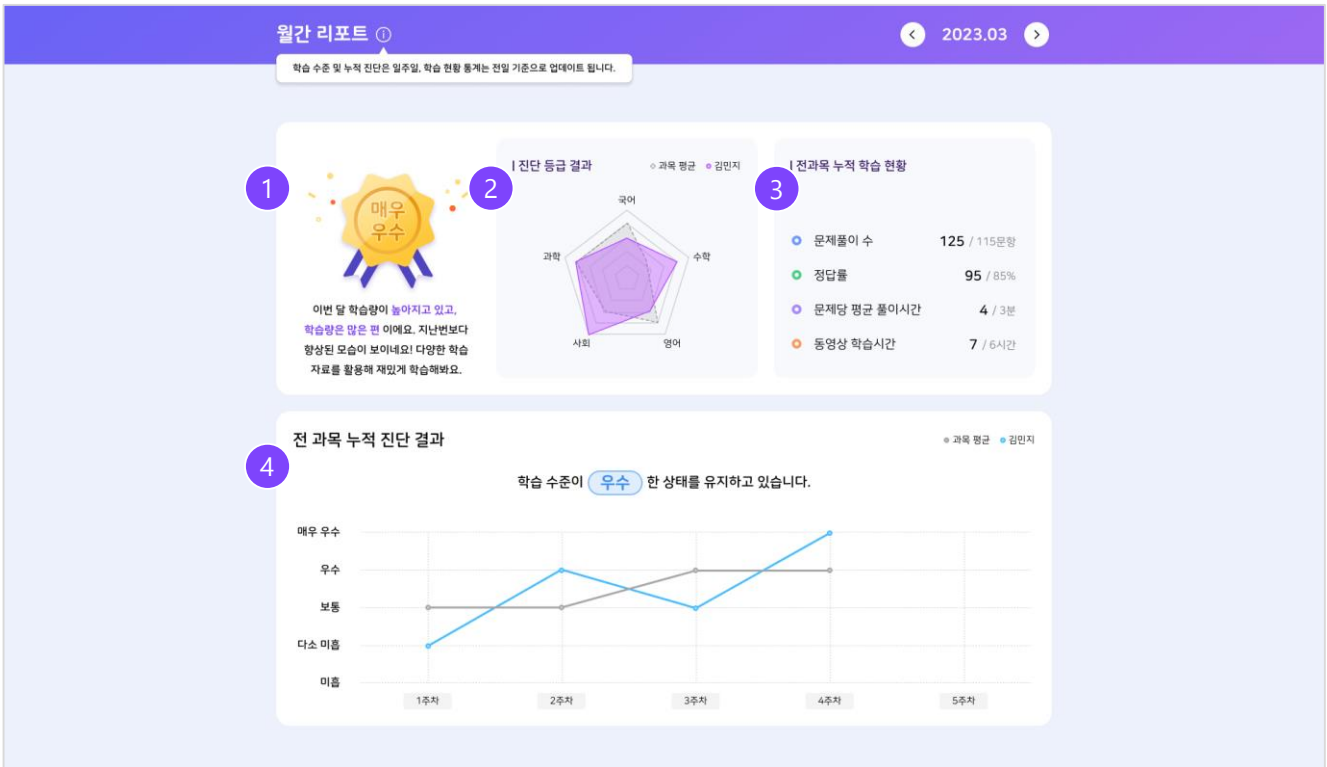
월간 리포트 ⓘ

2023.03

학습 수준 및 누적 진단은 일주일, 학습 현황 통계는 전일 기준으로 업데이트 됩니다.

1

매우 우수

이번 달 학습량이 높아지고 있고, 학습량은 많은 편 이에요. 지난번보다 향상된 모습이 보이네요! 다양한 학습 자료를 활용해 재밌게 학습해봐요.

2

| 진단 등급 결과

과목 평균 김민지

국어
수학
영어
사회
과학

3

| 전과목 누적 학습 현황

문제풀이 수 125 / 115문항
정답률 95 / 85%
문제당 평균 풀이시간 4 / 3분
동영상 학습시간 7 / 6시간

전 과목 누적 진단 결과

4

과목 평균 김민지

학습 수준이 우수 한 상태를 유지하고 있습니다.

매우 우수
우수
보통
다소 미흡
미흡

1주차
2주차
3주차
4주차
5주차